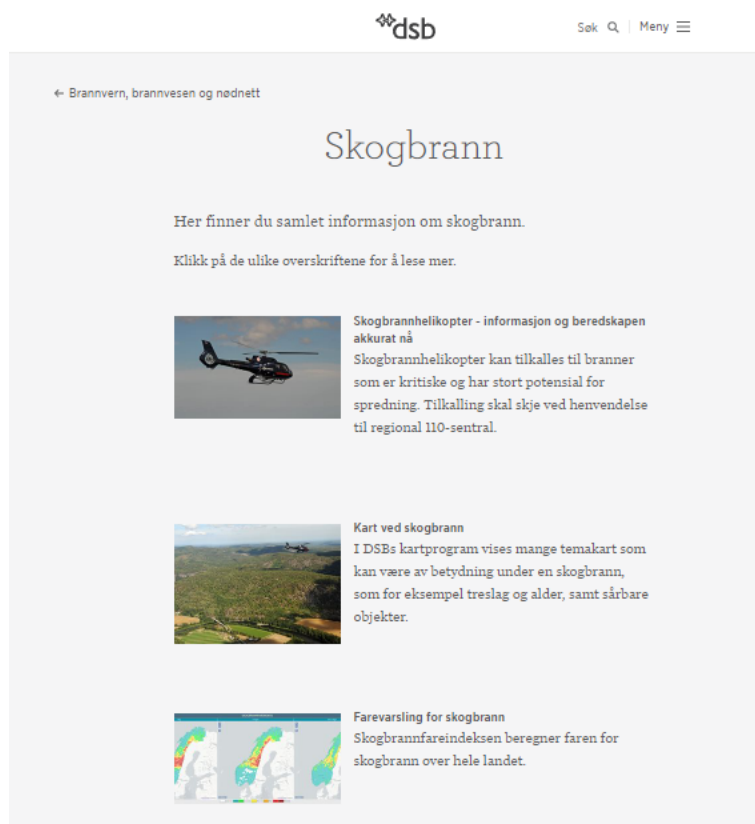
dsb

Søk Meny

← Brannvern, brannvesen og nødnett

Skogbrann

Her finner du samlet informasjon om skogbrann.

Klikk på de ulike overskriftene for å lese mer.

Skogbrannhelikopter - informasjon og beredskapen akkurat nå
Skogbrannhelikopter kan tilkalles til branner som er kritiske og har stort potensial for spredning. Tilkalling skal skje ved henvendelse til regional 110-sentral.

Kart ved skogbrann
I DSBs kartprogram vises mange temakart som kan være av betydning under en skogbrann, som for eksempel treslag og alder, samt sårbare objekter.

Farevarsling for skogbrann
Skogbrannfareindeksen beregner faren for skogbrann over hele landet.